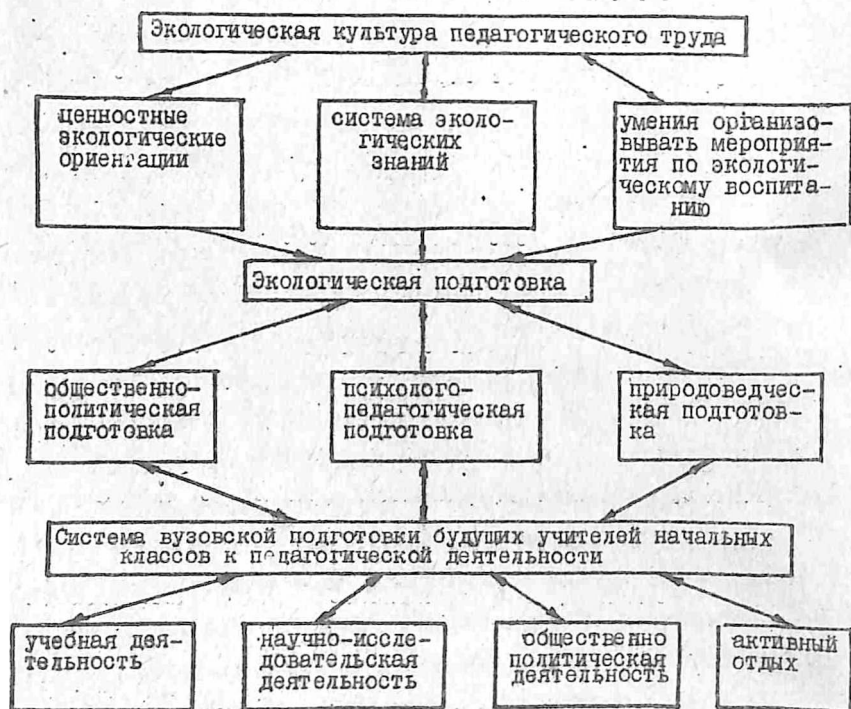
Экологическая культура педагогического труда

ценностные экологические ориентации

система экологических знаний

умения организовывать мероприятия по экологическому воспитанию

Экологическая подготовка

общественно-политическая подготовка

психолого-педагогическая подготовка

природоведческая подготовка

Система вузовской подготовки будущих учителей начальных классов к педагогической деятельности

учебная деятельность

научно-исследовательская деятельность

общественно политическая деятельность

активный отдых